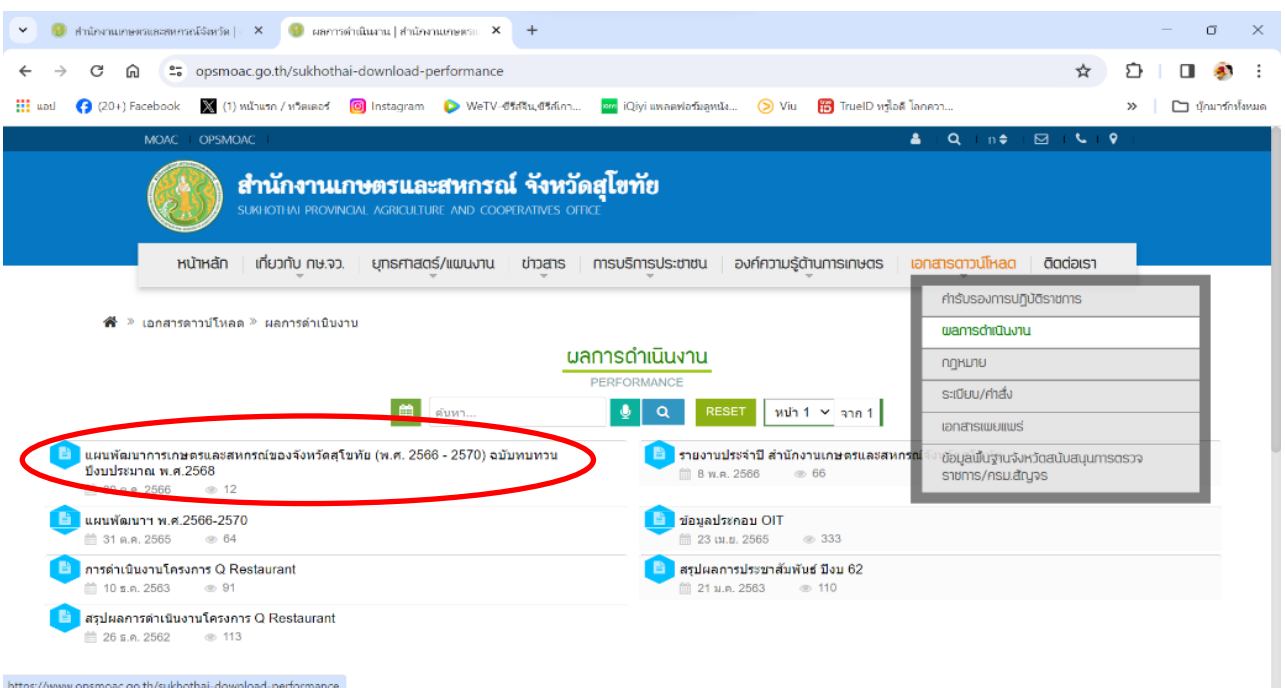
สำนักงานเกษตรและสหกรณ์จังหวัด | ×
ผลการดำเนินงาน | สำนักงานเกษตรแ ×
+

opsmoac.go.th/sukhothai-download-performance

แอป (20+) Facebook (1) หน้าแรก / ทวิตเตอร์ Instagram WeTV -ซีรีส์จีน,ซีรีส์เกา... iQiyi แพลตฟอร์มดูหนัง... Viu TrueID ทรูไอดี โลกควา... » บุ๊กมาร์กทั้งหมด

MOAC OPSMOAC

สำนักงานเกษตรและสหกรณ์ จังหวัดสุโขทัย
SUKHOTHAI PROVINCIAL AGRICULTURE AND COOPERATIVES OFFICE

หน้าหลัก เกี่ยวกับ กษ.จว. ยุทธศาสตร์/แผนงาน ข่าวสาร การบริการประชาชน องค์ความรู้ด้านการเกษตร เอกสารดาวน์โหลด ติดต่อเรา

คำรับรองการปฏิบัติราชการ
ผลการดำเนินงาน
กฎหมาย
ระเบียบ/คำสั่ง
เอกสารเผยแพร่
ข้อมูลพื้นฐานจังหวัดสนับสนุนการตรวจราชการ/กรม.สัญจร

» เอกสารดาวน์โหลด » ผลการดำเนินงาน

ผลการดำเนินงาน
PERFORMANCE

ค้นหา... RESET หน้า 1 จาก 1

แผนพัฒนาการเกษตรและสหกรณ์ของจังหวัดสุโขทัย (พ.ศ. 2566 - 2570) ฉบับทบทวน ปีงบประมาณ พ.ศ.2568
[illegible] 2566 12

รายงานประจำปี สำนักงานเกษตรและสหกรณ์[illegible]
8 พ.ค. 2566 66

แผนพัฒนาฯ พ.ศ.2566-2570
31 ต.ค. 2565 64

ข้อมูลประกอบ OIT
23 เม.ย. 2565 333

การดำเนินงานโครงการ Q Restaurant
10 ธ.ค. 2563 91

สรุปผลการประชาสัมพันธ์ ปีงบ 62
21 ม.ค. 2563 110

สรุปผลการดำเนินงานโครงการ Q Restaurant
26 ธ.ค. 2562 113

https://www.opsmoac.go.th/sukhothai-download-performance